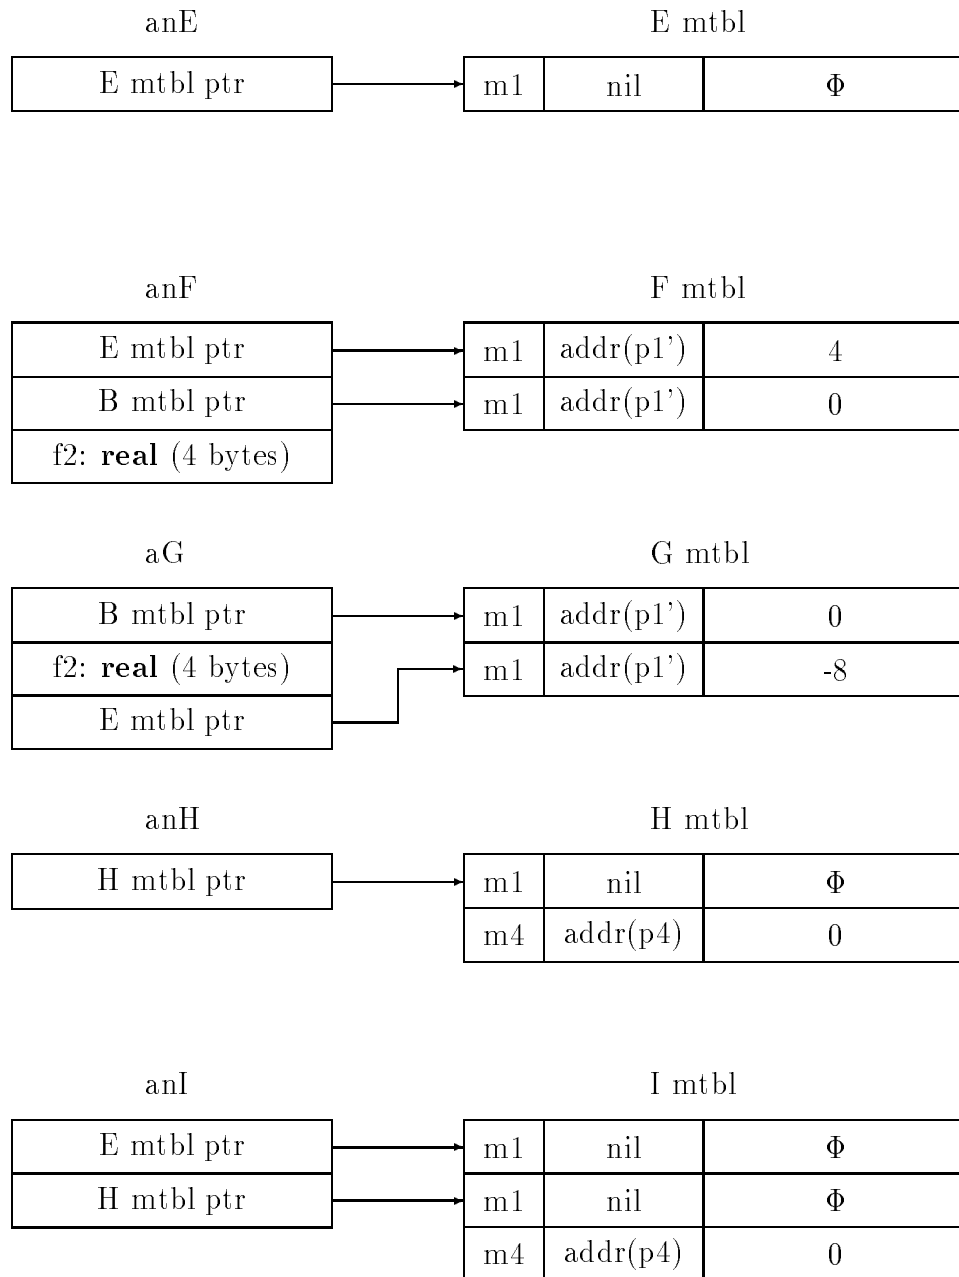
anE

E mtbl

| E mtbl ptr |
|---|

| m1 | nil | $\Phi$ |
|---|---|---|

anF

F mtbl

| E mtbl ptr |
|---|
| B mtbl ptr |
| f2: **real** (4 bytes) |

| m1 | addr(p1') | 4 |
|---|---|---|
| m1 | addr(p1') | 0 |

aG

G mtbl

| B mtbl ptr |
|---|
| f2: **real** (4 bytes) |
| E mtbl ptr |

| m1 | addr(p1') | 0 |
|---|---|---|
| m1 | addr(p1') | -8 |

anH

H mtbl

| H mtbl ptr |
|---|

| m1 | nil | $\Phi$ |
|---|---|---|
| m4 | addr(p4) | 0 |

anI

I mtbl

| E mtbl ptr |
|---|
| H mtbl ptr |

| m1 | nil | $\Phi$ |
|---|---|---|
| m1 | nil | $\Phi$ |
| m4 | addr(p4) | 0 |